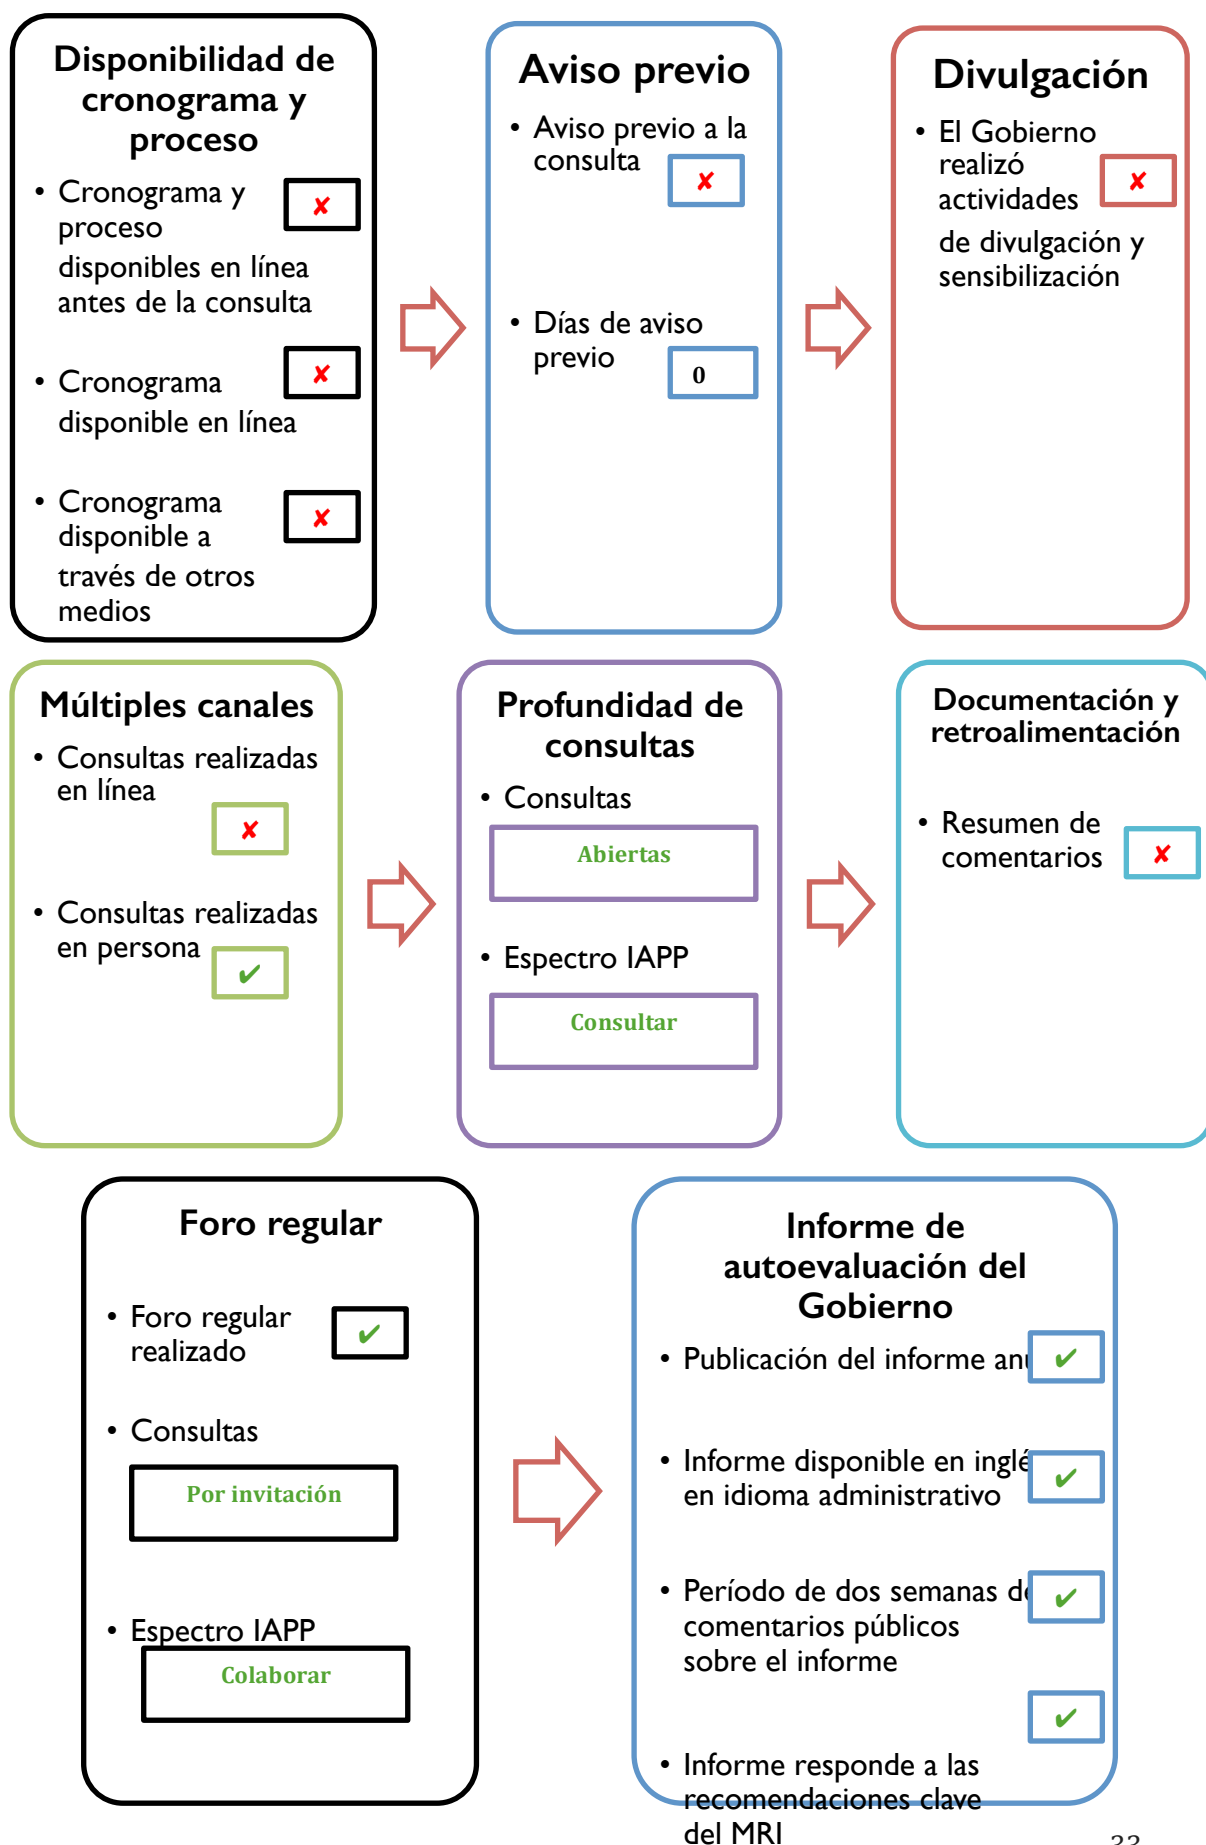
Disponibilidad de cronograma y proceso

• Cronograma y proceso disponibles en línea antes de la consulta ✘

• Cronograma disponible en línea ✘

• Cronograma disponible a través de otros medios ✘

Aviso previo

• Aviso previo a la consulta ✘

• Días de aviso previo 0

Divulgación

• El Gobierno realizó actividades de divulgación y sensibilización ✘

Múltiples canales

• Consultas realizadas en línea ✘

• Consultas realizadas en persona ✔

Profundidad de consultas

• Consultas

Abiertas

• Espectro IAPP

Consultar

Documentación y retroalimentación

• Resumen de comentarios ✘

Foro regular

• Foro regular realizado ✔

• Consultas

Por invitación

• Espectro IAPP

Colaborar

Informe de autoevaluación del Gobierno

• Publicación del informe an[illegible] ✔

• Informe disponible en inglé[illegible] en idioma administrativo ✔

• Período de dos semanas d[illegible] comentarios públicos sobre el informe ✔

✔

• Informe responde a las recomendaciones clave del MRI

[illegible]